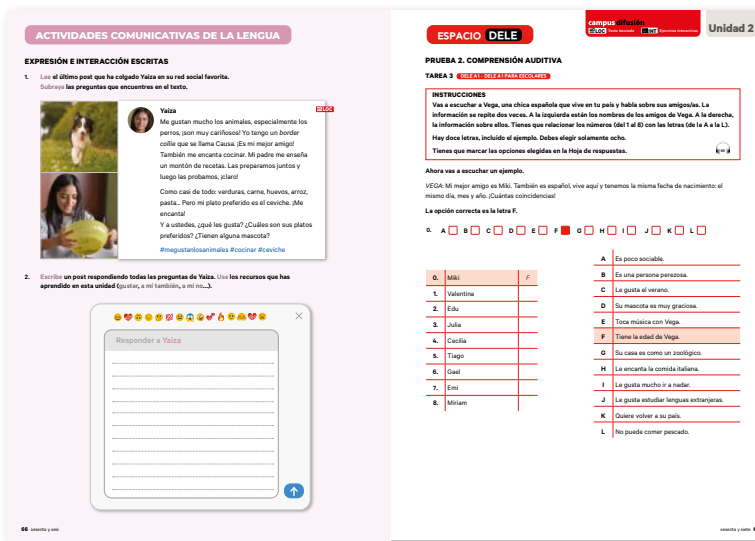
ACTIVIDADES COMUNICATIVAS DE LA LENGUA

EXPRESIÓN E INTERACCIÓN ESCRITAS

1. Lee el último post que ha colgado Yaiza en su red social favorita. Subraya las preguntas que encuentres en el texto.

Yaiza

Me gustan mucho los animales, especialmente los perros, ¡son muy cariñosos! Yo tengo un border collie que se llama Causa. ¡Es mi mejor amigo! También me encanta cocinar. Mi padre me enseña un montón de recetas. Las preparamos juntos y luego las probamos, ¡claro!

Como casi de todo: verduras, carne, huevos, arroz, pasta... Pero mi plato preferido es el ceviche. ¡Me encanta!

Y a ustedes, ¿qué les gusta? ¿Cuáles son sus platos preferidos? ¿Tienen alguna mascota?

#megustanlosanimales #cocinar #ceviche

2. Escribe un post respondiendo todas las preguntas de Yaiza. Usa los recursos que has aprendido en esta unidad (gustar, a mí también, a mí no...).

Responder a Yaiza

66 sesenta y seis

ESPACIO DELE

campus difusión

Unidad 2

PRUEBA 2. COMPRENSIÓN AUDITIVA

TAREA 3 DELE A1 - DELE A1 PARA ESCOLARES

INSTRUCCIONES

Vas a escuchar a Vega, una chica española que vive en tu país y habla sobre sus amigos/as. La información se repite dos veces. A la izquierda están los nombres de los amigos de Vega. A la derecha, la información sobre ellos. Tienes que relacionar los números (del 1 al 8) con las letras (de la A a la L).

Hay doce letras, incluido el ejemplo. Debes elegir solamente ocho.

Tienes que marcar las opciones elegidas en la Hoja de respuestas.

Ahora vas a escuchar un ejemplo.

VEGA: Mi mejor amigo es Miki. También es español, vive aquí y tenemos la misma fecha de nacimiento: el mismo día, mes y año. ¡Cuántas coincidencias!

La opción correcta es la letra F.

0. A B C D E F G H I J K L

| | | |
|---|---|---|
| 0. | Miki | F |
| 1. | Valentina | |
| 2. | Edu | |
| 3. | Julia | |
| 4. | Cecilia | |
| 5. | Tiago | |
| 6. | Gael | |
| 7. | Emi | |
| 8. | Miriam | |

| | |
|---|---|
| A | Es poco sociable. |
| B | Es una persona perezosa. |
| C | Le gusta el verano. |
| D | Su mascota es muy graciosa. |
| E | Toca música con Vega. |
| F | Tiene la edad de Vega. |
| G | Su casa es como un zoológico. |
| H | Le encanta la comida italiana. |
| I | Le gusta mucho ir a nadar. |
| J | Le gusta estudiar lenguas extranjeras. |
| K | Quiere volver a su país. |
| L | No puede comer pescado. |

sesenta y siete 6